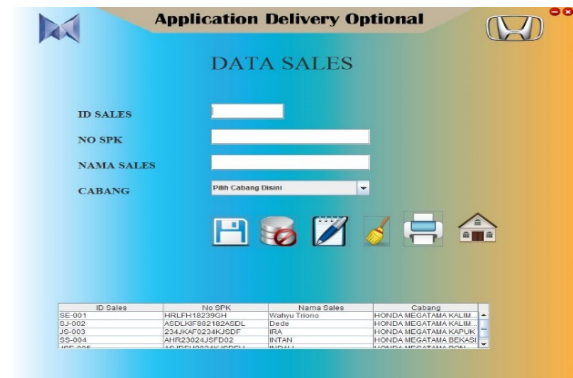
Application Delivery Optional

DATA SALES

ID SALES

NO SPK

NAMA SALES

CABANG

Pilih Cabang Disini

| ID Sales | No SPK | Nama Sales | Cabang |
|---|---|---|---|
| SE-001 | HRLFH18239GH | Wahyu Triono | HONDA MEGATAMA KALIM... |
| SJ-002 | ASDLKF882182ASDL | Dede | HONDA MEGATAMA KALIM... |
| JS-003 | 234JKAF0234KJSDF | IRA | HONDA MEGATAMA KAPUK |
| SS-004 | AHR23024JSFD02 | INTAN | HONDA MEGATAMA BEKASI |
| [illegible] | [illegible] | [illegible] | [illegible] |